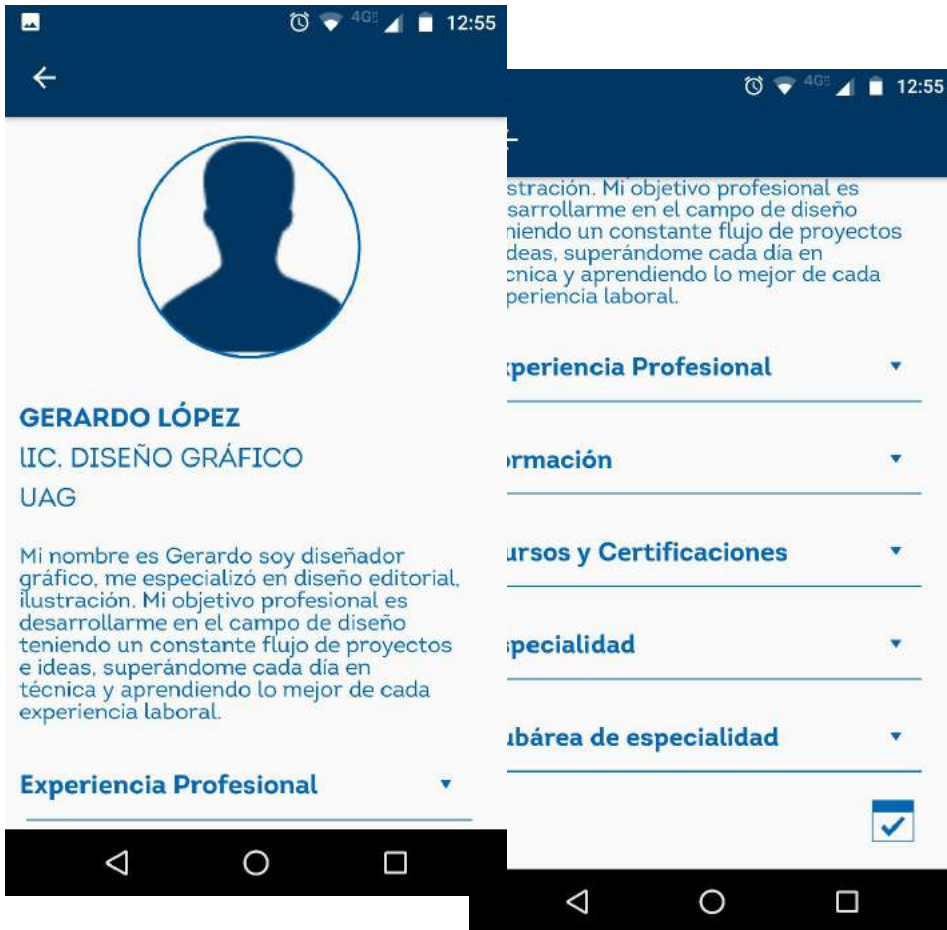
4G 12:55

←

GERARDO LÓPEZ
LIC. DISEÑO GRÁFICO
UAG

Mi nombre es Gerardo soy diseñador gráfico, me especializó en diseño editorial, ilustración. Mi objetivo profesional es desarrollarme en el campo de diseño teniendo un constante flujo de proyectos e ideas, superándome cada día en técnica y aprendiendo lo mejor de cada experiencia laboral.

Experiencia Profesional ▾

4G 12:55

stración. Mi objetivo profesional es esarrollarme en el campo de diseño iendo un constante flujo de proyectos ideas, superándome cada día en cnica y aprendiendo lo mejor de cada periencia laboral.

periencia Profesional ▾

rmación ▾

ursos y Certificaciones ▾

pecialidad ▾

ubárea de especialidad ▾